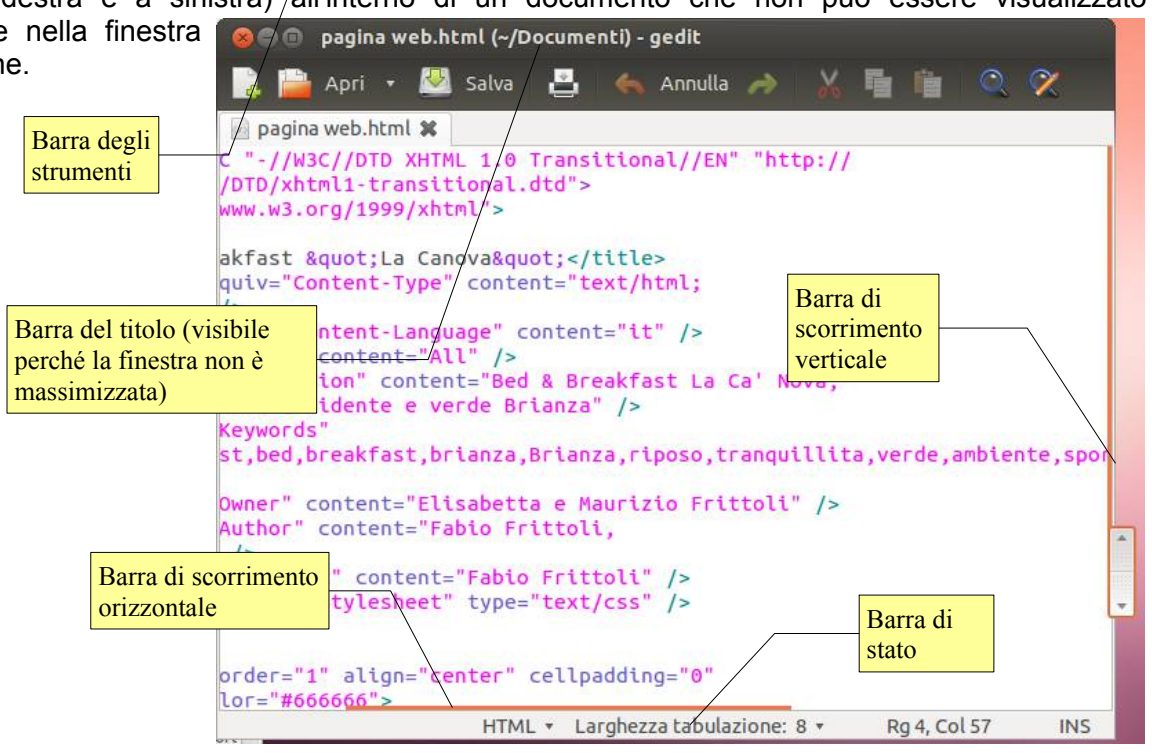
destra e a sinistra) all'interno di un documento che non può essere visualizzato e nella finestra ne.

pagina web.html (~/Documenti) - gedit

Apri ▾ Salva Annulla

pagina web.html ✖

Barra degli strumenti

C "-//W3C//DTD XHTML 1.0 Transitional//EN" "http://
/DTD/xhtml1-transitional.dtd">
www.w3.org/1999/xhtml">

akfast &quot;La Canova&quot;</title>
quiv="Content-Type" content="text/html;
/>
ntent-Language" content="it" />
content="All" />
ion" content="Bed & Breakfast La Ca' Nova,
idente e verde Brianza" />
Keywords"
st,bed,breakfast,brianza,Brianza,riposo,tranquillita,verde,ambiente,spor

Owner" content="Elisabetta e Maurizio Frittoli" />
Author" content="Fabio Frittoli,
/>
" content="Fabio Frittoli" />
tylesheet" type="text/css" />

order="1" align="center" cellpadding="0"
lor="#666666">

Barra del titolo (visibile perché la finestra non è massimizzata)

Barra di scorrimento verticale

Barra di scorrimento orizzontale

Barra di stato

HTML ▾ Larghezza tabulazione: 8 ▾ Rg 4, Col 57 INS